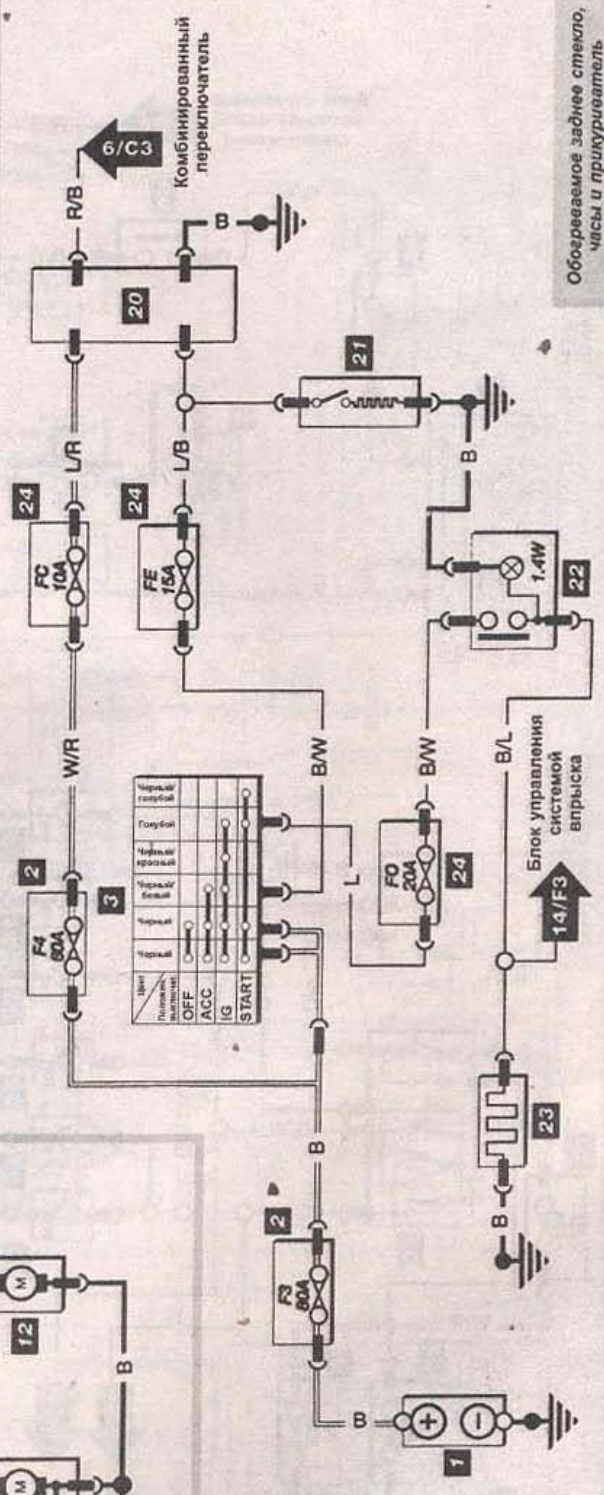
Комбинированный переключатель

6/C3

R/B

B

20

L/R

L/B

21

24

FC 10A

24

FE 15A

B

22

1.4W

W/R

B/W

B/W

B/L

Блок управления системой впрыска

14/F3

FO 20A

24

L

2

F4 80A

3

| Цвет / Положение выключат. | Черный | Черный | Черный/белый | Черный/красный | Голубой | Черный/голубой |
|---|---|---|---|---|---|---|
| OFF | | | | | | |
| ACC | | | | | | |
| IG | | | | | | |
| START | | | | | | |

23

B

2

F3 80A

B

12

M

B

M

1

B

Обогреваемое заднее стекло, часы и прикуриватель